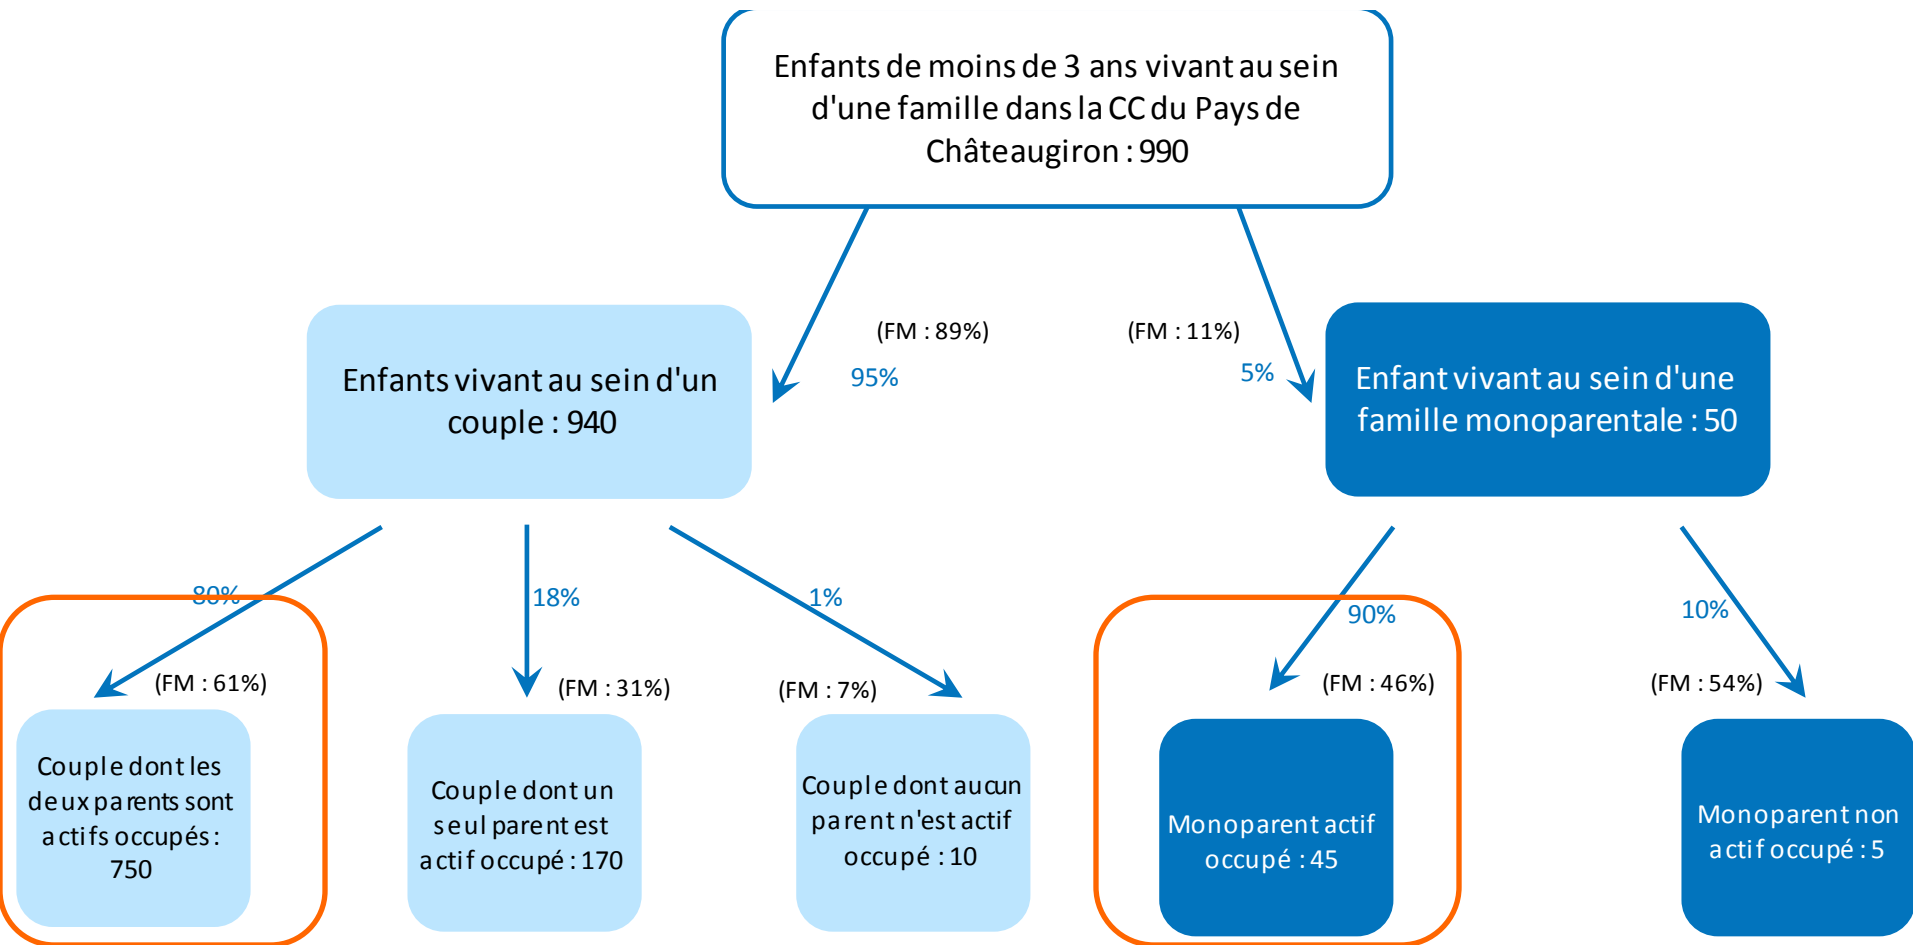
Enfants de moins de 3 ans vivant au sein d'une famille dans la CC du Pays de Châteaugiron : 990

(FM : 89%)
95%

(FM : 11%)
5%

Enfants vivant au sein d'un couple : 940

Enfant vivant au sein d'une famille monoparentale : 50

80%
(FM : 61%)
Couple dont les deux parents sont actifs occupés : 750

18%
(FM : 31%)
Couple dont un seul parent est actif occupé : 170

1%
(FM : 7%)
Couple dont aucun parent n'est actif occupé : 10

90%
(FM : 46%)
Monoparent actif occupé : 45

10%
(FM : 54%)
Monoparent non actif occupé : 5